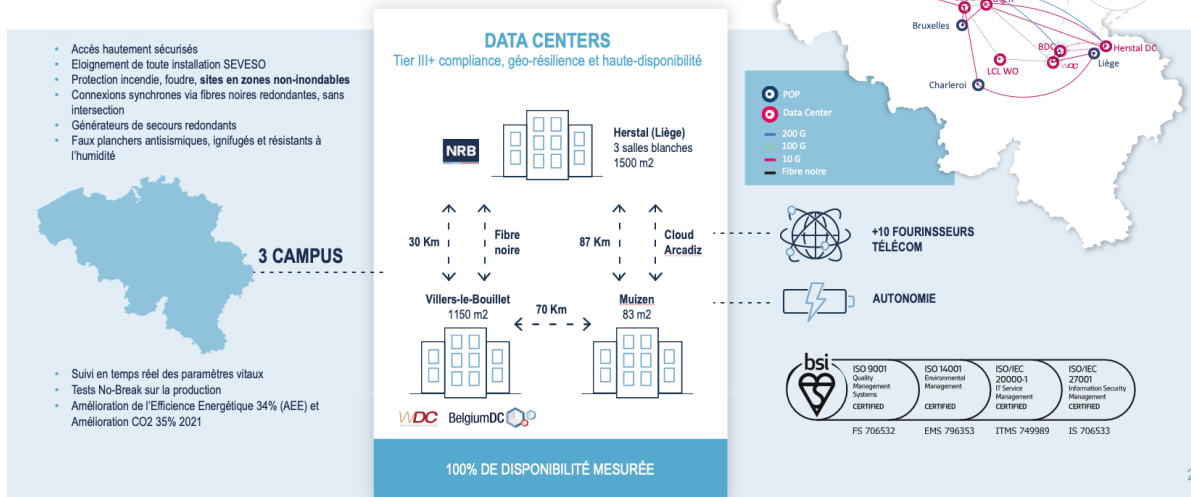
- Accès hautement sécurisés
- Eloignement de toute installation SEVESO
- Protection incendie, foudre, **sites en zones non-inondables**
- Connexions synchrones via fibres noires redondantes, sans intersection
- Générateurs de secours redondants
- Faux planchers antisismiques, ignifugés et résistants à l'humidité

3 CAMPUS

- Suivi en temps réel des paramètres vitaux
- Tests No-Break sur la production
- Amélioration de l'Efficience Energétique 34% (AEE) et Amélioration CO2 35% 2021

DATA CENTERS

Tier III+ compliance, géo-résilience et haute-disponibilité

NRB

Herstal (Liège)
3 salles blanches
1500 m2

30 Km

Fibre noire

87 Km

Cloud Arcadiz

Villers-le-Bouillet
1150 m2

70 Km

Muizen
83 m2

WDC BelgiumDC

100% DE DISPONIBILITÉ MESURÉE

Bruxelles
BDC
Herstal DC
Liège
LCL WO
Charleroi

POP
Data Center
200 G
100 G
10 G
Fibre noire

+10 FOURINSSEURS TÉLÉCOM

AUTONOMIE

bsi

| ISO 9001 Quality Management Systems CERTIFIED | ISO 14001 Environmental Management CERTIFIED | ISO/IEC 20000-1 IT Service Management CERTIFIED | ISO/IEC 27001 Information Security Management CERTIFIED |
|---|---|---|---|
| FS 706532 | EMS 796353 | ITMS 749989 | IS 706533 |